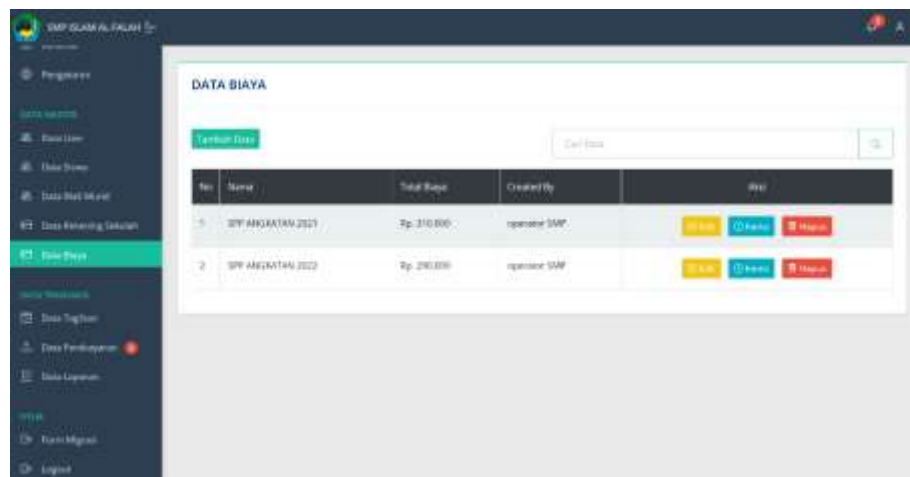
SMP ISLAM AL FALAH

Pengaturan

DATA MASTER

Data User

Data Siswa

Data Wali Murid

Data Rekening Sekolah

Data Biaya

DATA TRANSAKSI

Data Tagihan

Data Pembayaran

Data Laporan

LOGIN

Form Migrasi

Logout

DATA BIAYA

Tambah Data

Cari Data

| No | Nama | Total Biaya | Created By | Aksi |
|---|---|---|---|---|
| 1 | SPP ANGKATAN 2021 | Rp. 310.000 | operator SMP | Edit Rincian Hapus |
| 2 | SPP ANGKATAN 2022 | Rp. 290.000 | operator SMP | Edit Rincian Hapus |